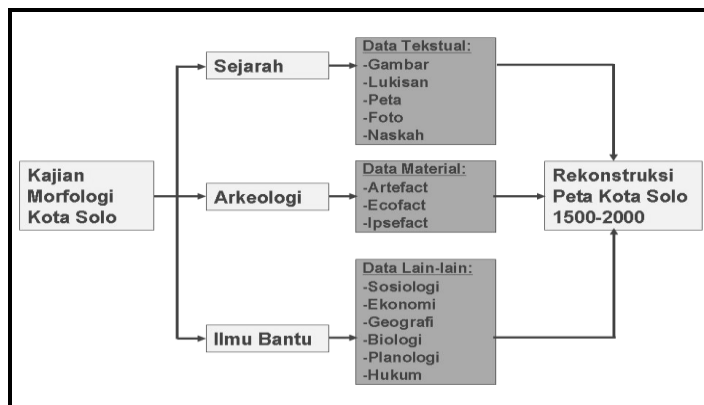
Kajian Morfologi Kota Solo

Sejarah

Data Tekstual:
-Gambar
-Lukisan
-Peta
-Foto
-Naskah

Arkeologi

Data Material:
-Artefact
-Ecofact
-Ipsefact

Ilmu Bantu

Data Lain-lain:
-Sosiologi
-Ekonomi
-Geografi
-Biologi
-Planologi
-Hukum

Rekonstruksi Peta Kota Solo 1500-2000